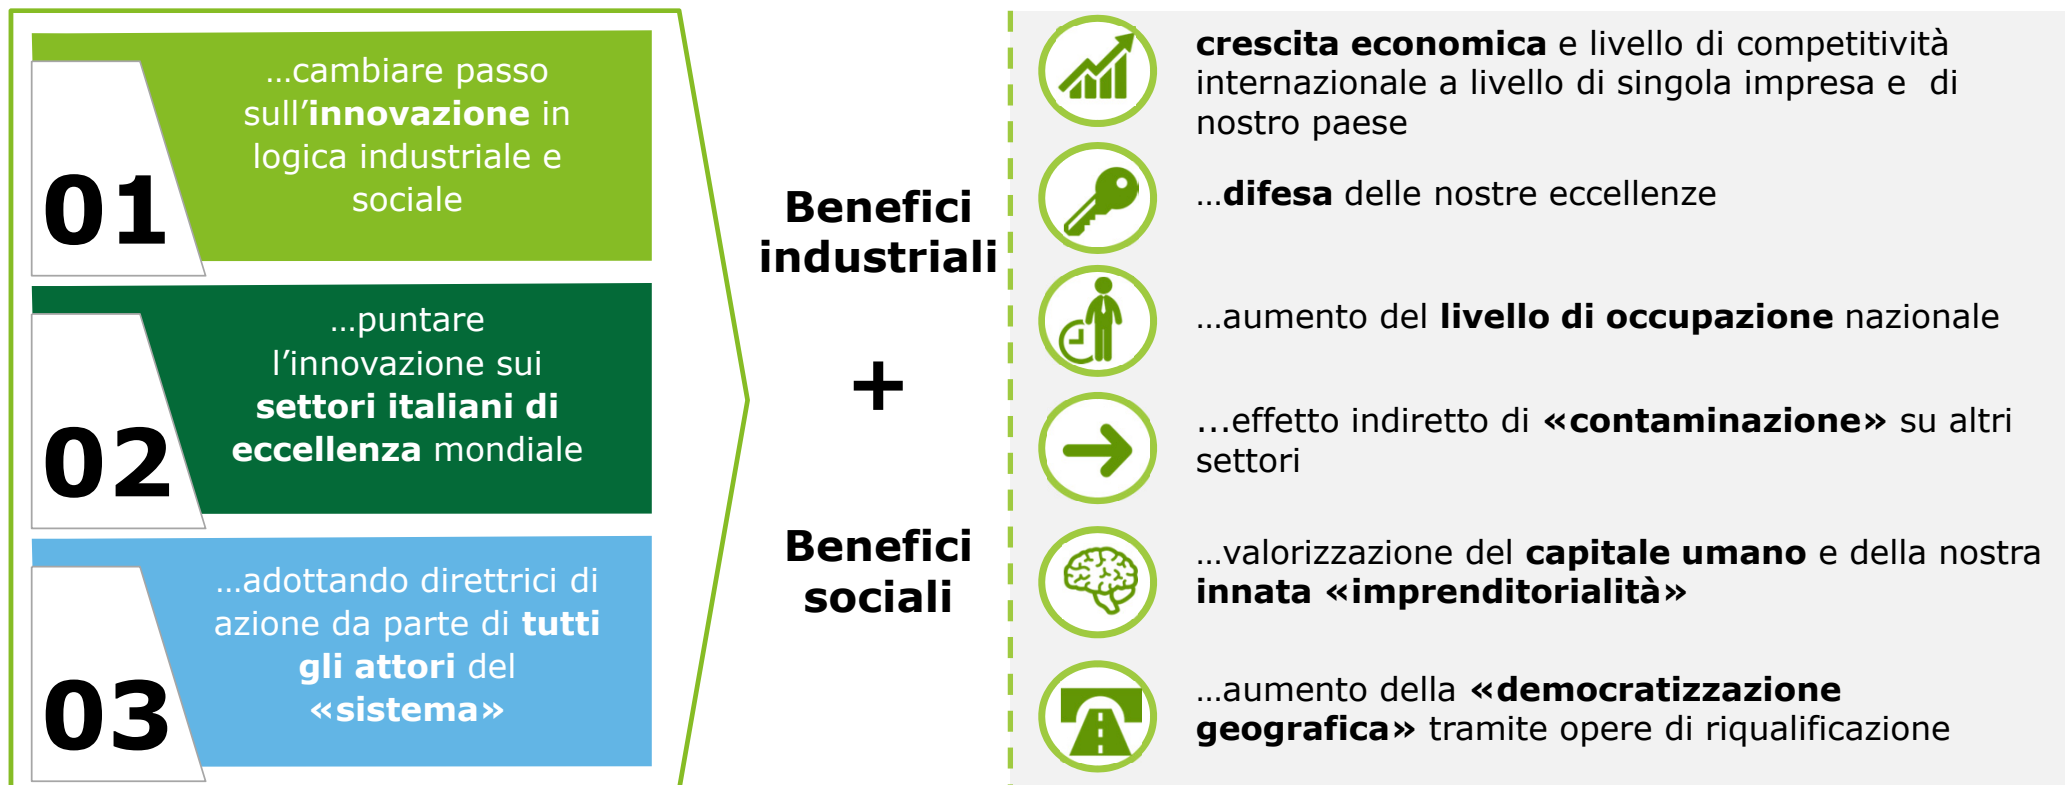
01

…cambiare passo sull'**innovazione** in logica industriale e sociale

02

…puntare l'innovazione sui **settori italiani di eccellenza** mondiale

03

…adottando direttrici di azione da parte di **tutti gli attori** del **«sistema»**

Benefici industriali

+

Benefici sociali

**crescita economica** e livello di competitività internazionale a livello di singola impresa e di nostro paese

…**difesa** delle nostre eccellenze

…aumento del **livello di occupazione** nazionale

...effetto indiretto di **«contaminazione»** su altri settori

…valorizzazione del **capitale umano** e della nostra **innata «imprenditorialità»**

…aumento della **«democratizzazione geografica»** tramite opere di riqualificazione